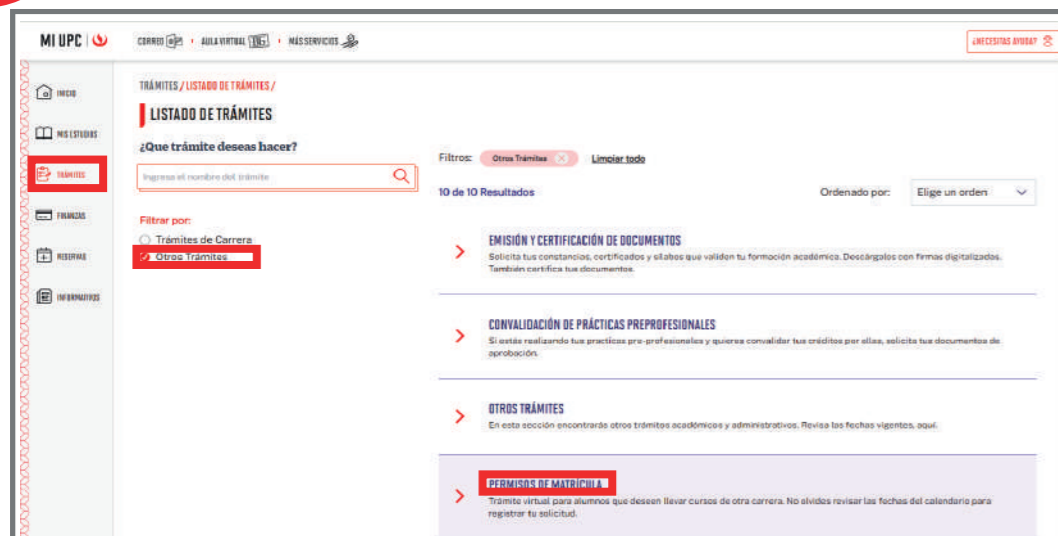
MI UPC

CORREO · AULA VIRTUAL · MÁS SERVICIOS

¿NECESITAS AYUDA?

INICIO

MIS ESTUDIOS

TRÁMITES

FINANZAS

RESERVAS

INFORMATIVOS

TRÁMITES / LISTADO DE TRÁMITES /

LISTADO DE TRÁMITES

¿Que trámite deseas hacer?

Ingresa el nombre del trámite

Filtrar por:

Trámites de Carrera

Otros Trámites

Filtros: Otros Trámites Limpiar todo

10 de 10 Resultados

Ordenado por: Elige un orden

EMISIÓN Y CERTIFICACIÓN DE DOCUMENTOS

Solicita tus constancias, certificados y sílabos que validen tu formación académica. Descárgalos con firmas digitalizadas. También certifica tus documentos.

CONVALIDACIÓN DE PRÁCTICAS PREPROFESIONALES

Si estás realizando tus practicas pre-profesionales y quieres convalidar tus créditos por ellas, solicita tus documentos de aprobación.

OTROS TRÁMITES

En esta sección encontrarás otros trámites académicos y administrativos. Revisa las fechas vigentes, aquí.

PERMISOS DE MATRÍCULA

Trámite virtual para alumnos que deseen llevar cursos de otra carrera. No olvides revisar las fechas del calendario para registrar tu solicitud.